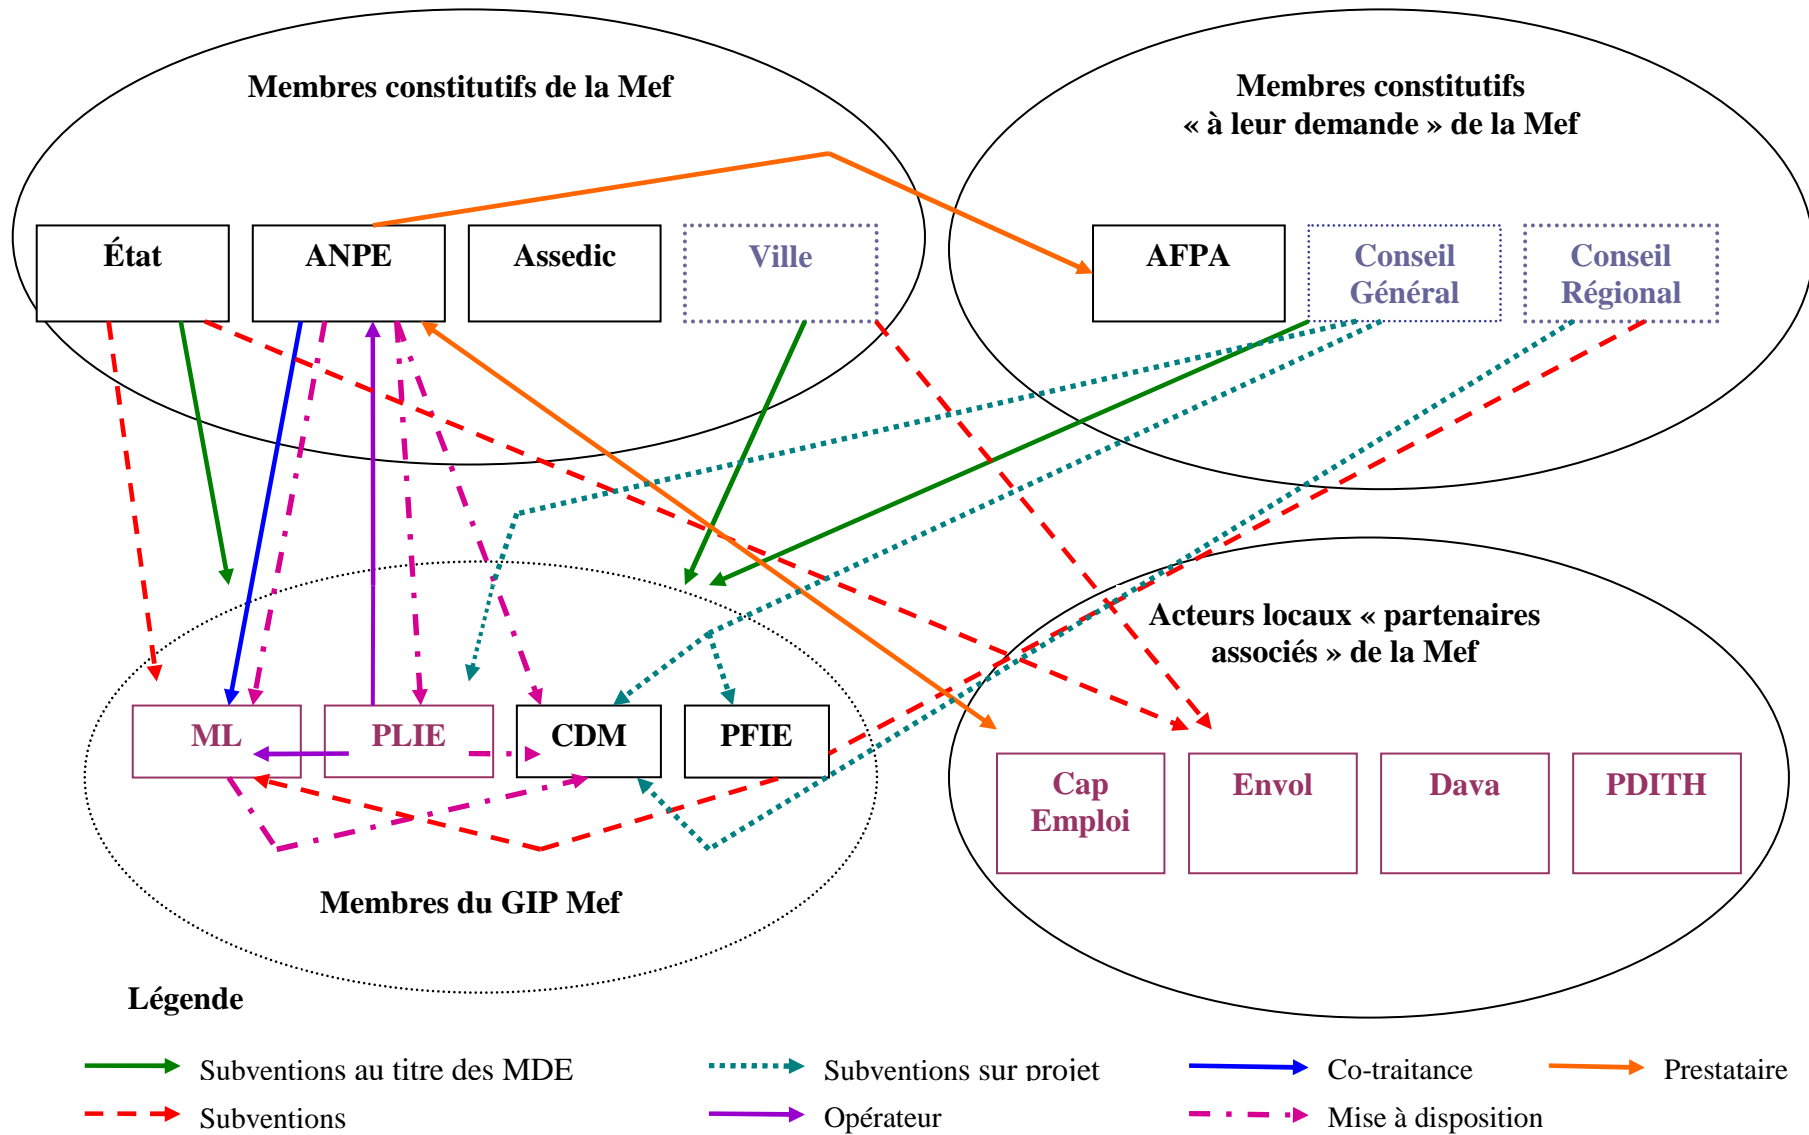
Membres constitutifs de la Mef

Membres constitutifs « à leur demande » de la Mef

État

ANPE

Assedic

Ville

AFPA

Conseil Général

Conseil Régional

Acteurs locaux « partenaires associés » de la Mef

ML

PLIE

CDM

PFIE

Cap Emploi

Envol

Dava

PDITH

Membres du GIP Mef

Légende

Subventions au titre des MDE

Subventions sur projet

Co-traitance

Prestataire

Subventions

Opérateur

Mise à disposition